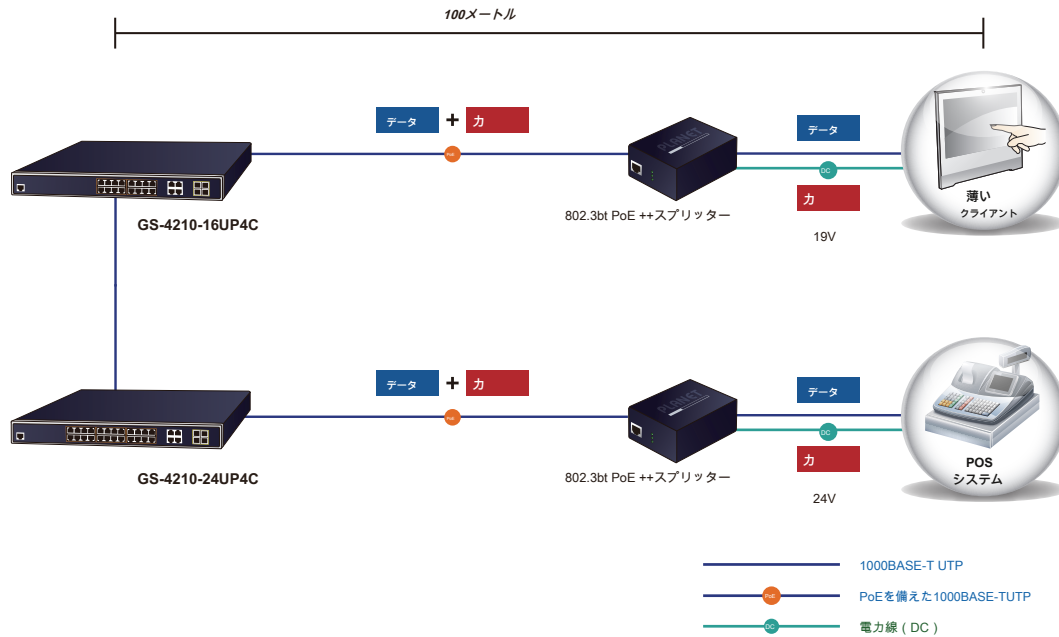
100メートル

データ + 力

PoE

802.3bt PoE ++スプリッター

データ

DC

力

19V

薄い クライアント

GS-4210-16UP4C

データ + 力

PoE

802.3bt PoE ++スプリッター

データ

DC

力

24V

POS システム

GS-4210-24UP4C

1000BASE-T UTP

PoE

PoEを備えた1000BASE-TUTP

DC

電力線（DC）